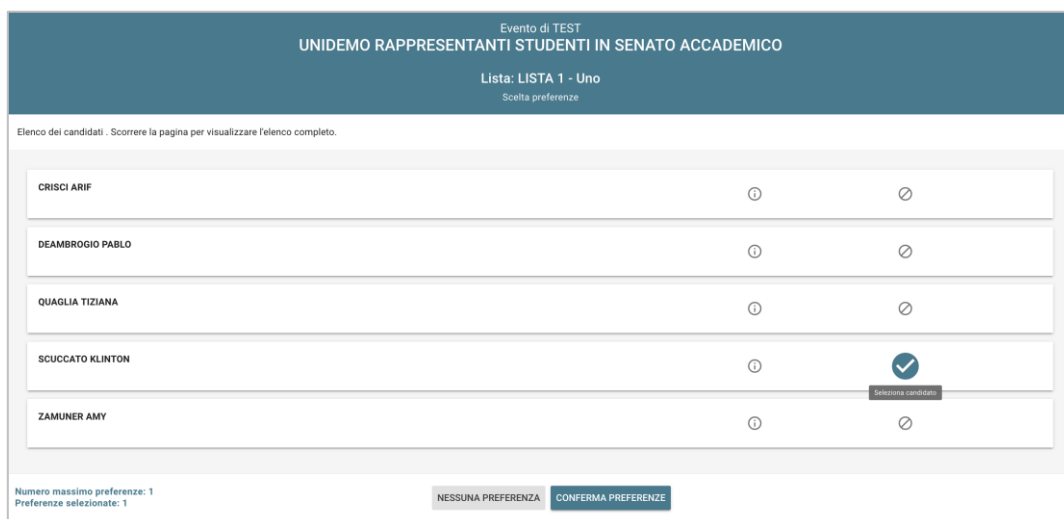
Evento di TEST
UNIDEMO RAPPRESENTANTI STUDENTI IN SENATO ACCADEMICO

Lista: LISTA 1 - Uno
Scelta preferenze

Elenco dei candidati . Scorrere la pagina per visualizzare l'elenco completo.

CRISCI ARIF

DEAMBROGIO PABLO

QUAGLIA TIZIANA

SCUCCATO KLINTON

Seleziona candidato

ZAMUNER AMY

Numero massimo preferenze: 1
Preferenze selezionate: 1

NESSUNA PREFERENZA CONFERMA PREFERENZE